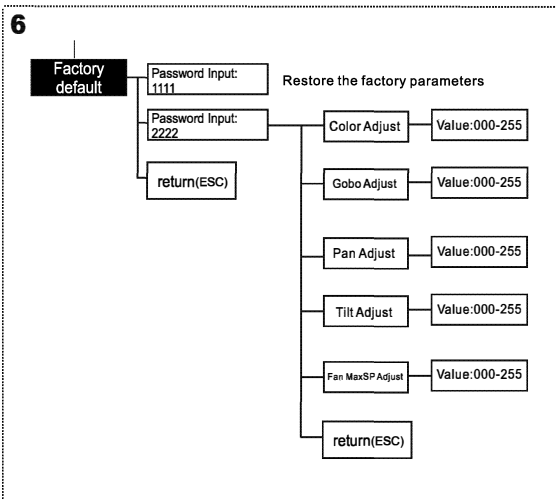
6

Factory default

Password Input: 1111

Restore the factory parameters

Password Input: 2222

Color Adjust

Value:000-255

Gobo Adjust

Value:000-255

Pan Adjust

Value:000-255

Tilt Adjust

Value:000-255

Fan MaxSP Adjust

Value:000-255

return(ESC)

return(ESC)